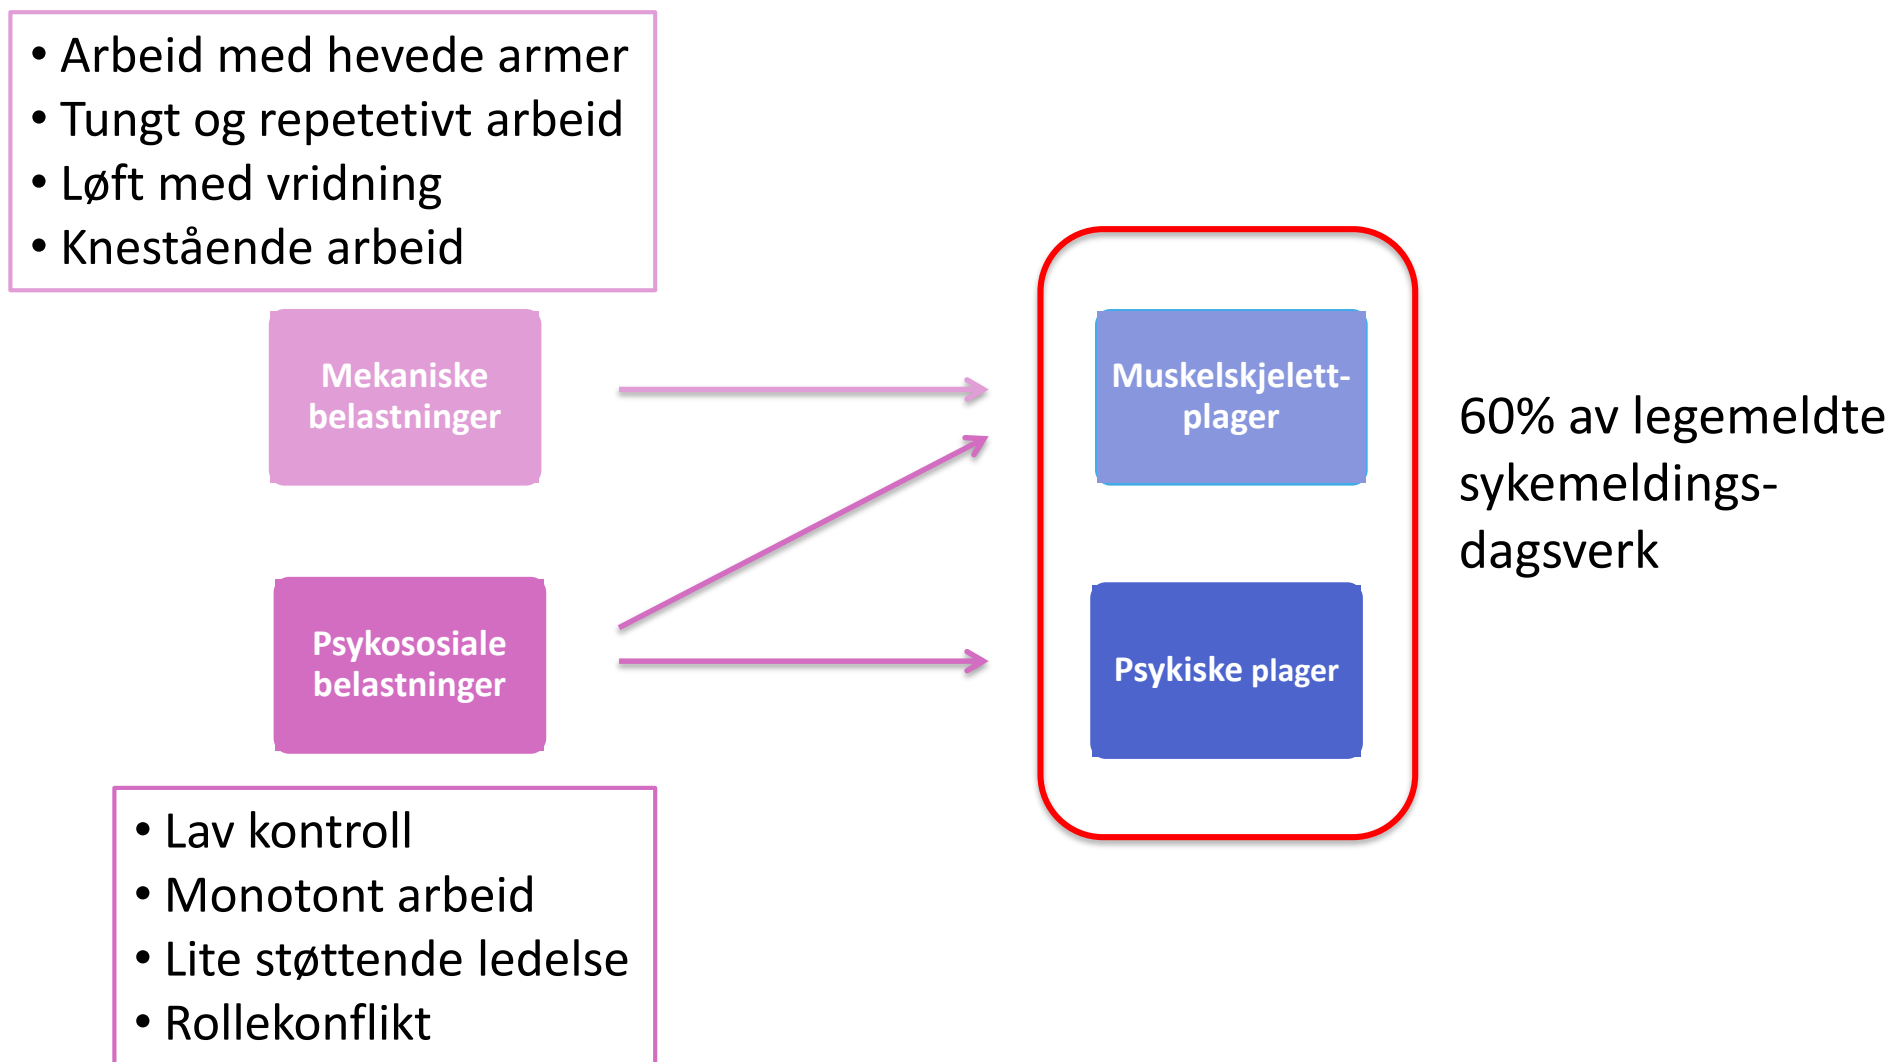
• Arbeid med hevede armer
• Tungt og repetetivt arbeid
• Løft med vridning
• Knestående arbeid

Mekaniske belastninger

Psykososiale belastninger

• Lav kontroll
• Monotont arbeid
• Lite støttende ledelse
• Rollekonflikt

Muskelskjelett-plager

Psykiske plager

60% av legemeldte sykemeldings-dagsverk